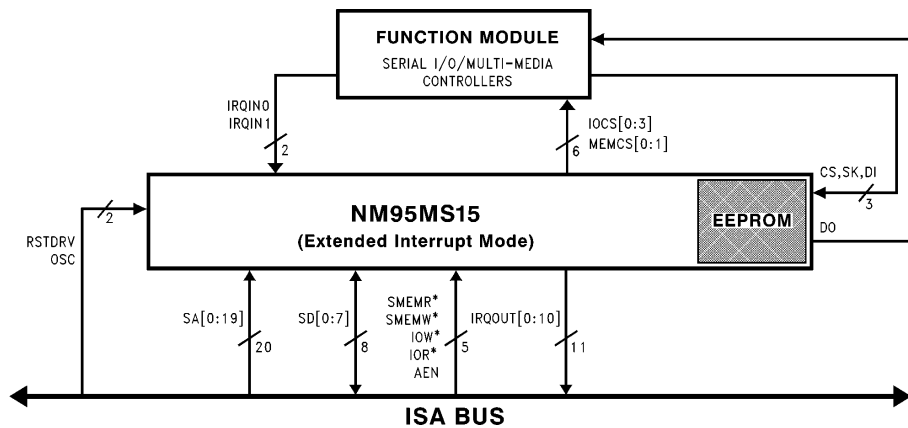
FUNCTION MODULE
SERIAL I/O/MULTI-MEDIA CONTROLLERS

IRQIN0
IRQIN1
2

IOCS[0:3]
MEMCS[0:1]
6

CS,SK,DI
3

RSTDRV
OSC
2

NM95MS15
(Extended Interrupt Mode)

EEPROM

DO

SA[0:19]
20

SD[0:7]
8

SMEMR*
SMEMW*
IOW*
IOR*
AEN
5

IRQOUT[0:10]
11

ISA BUS